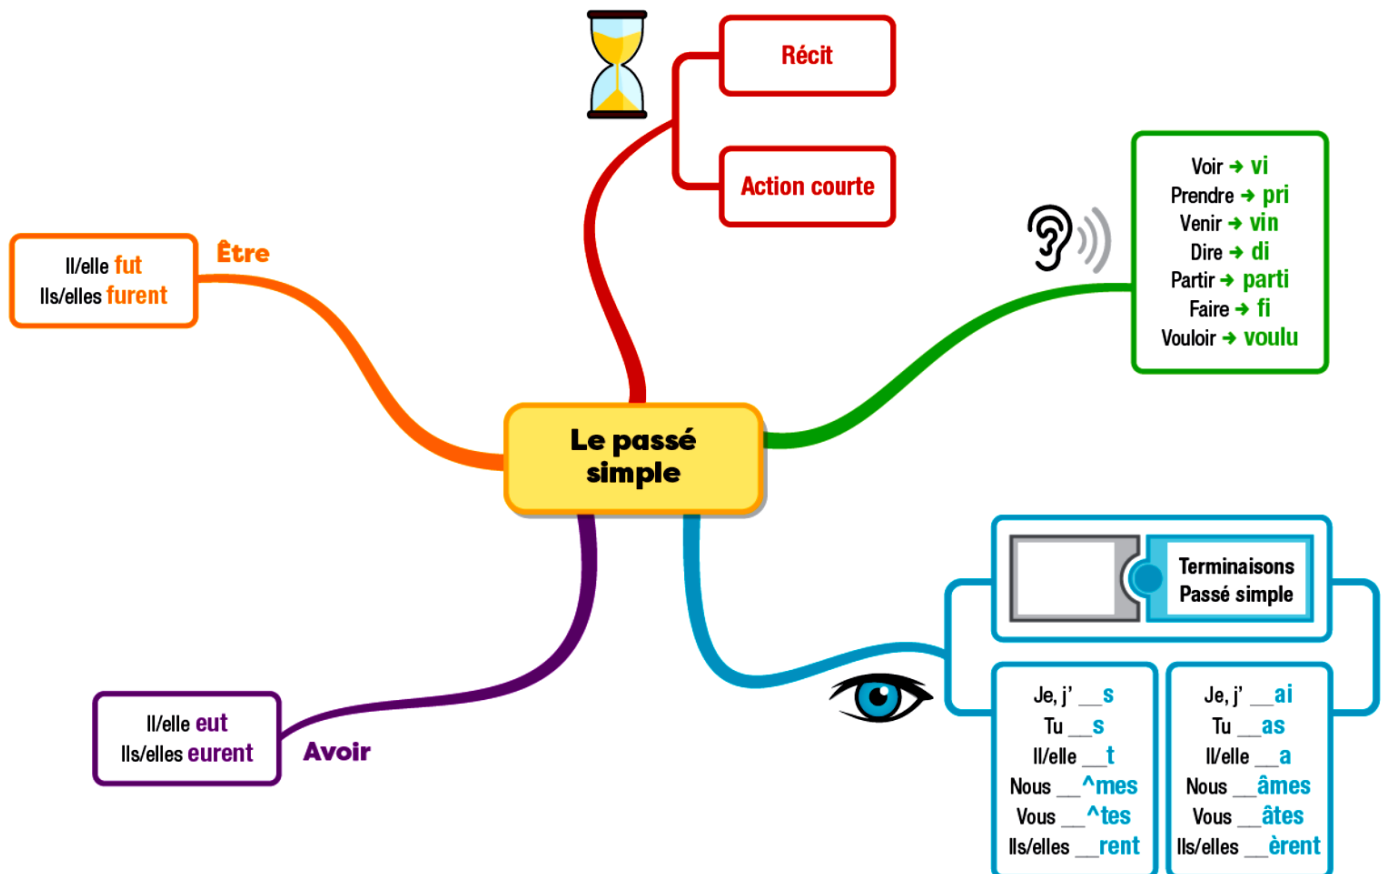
Récit

Action courte

Voir → vi
Prendre → pri
Venir → vin
Dire → di
Partir → parti
Faire → fi
Vouloir → voulu

Être

Il/elle fut
Ils/elles furent

Le passé simple

Terminaisons Passé simple

Je, j' __s
Tu __s
Il/elle __t
Nous __^mes
Vous __^tes
Ils/elles __rent

Je, j' __ai
Tu __as
Il/elle __a
Nous __âmes
Vous __âtes
Ils/elles __èrent

Il/elle eut
Ils/elles eurent

Avoir